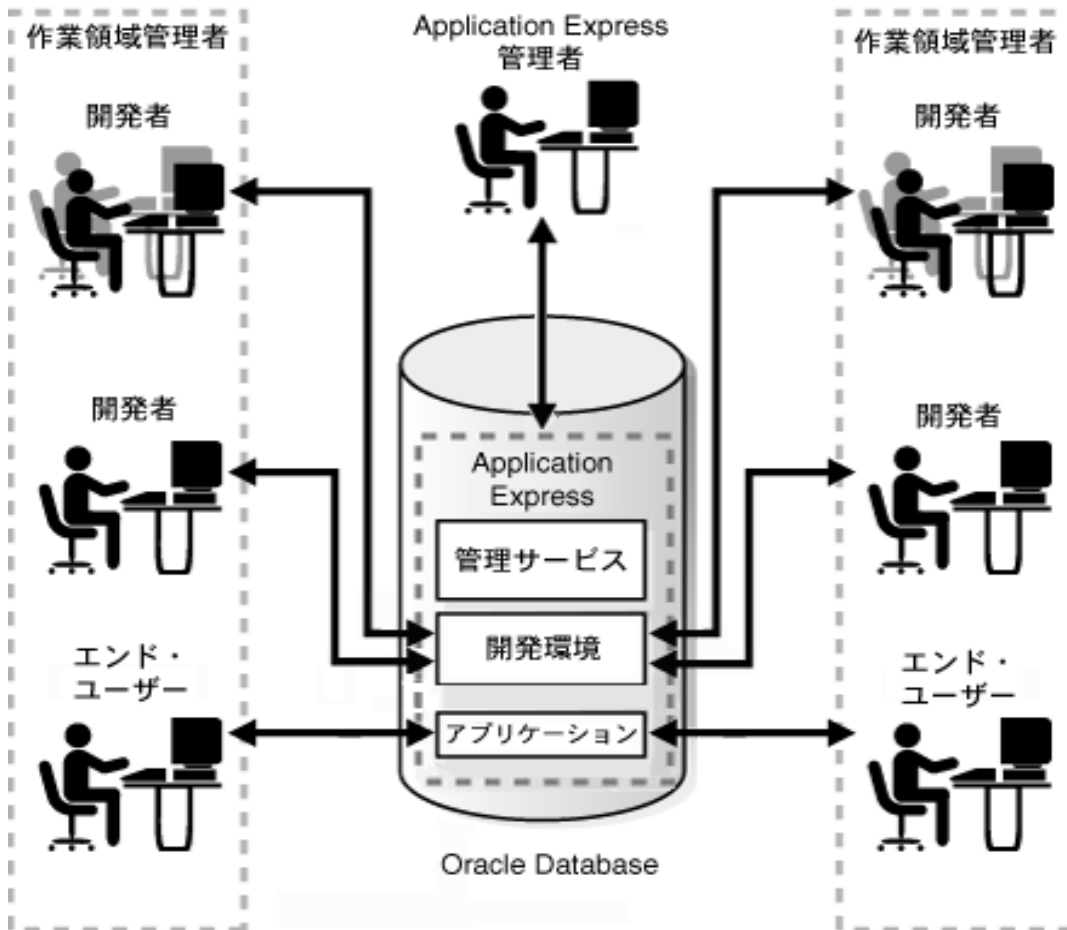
作業領域管理者

開発者

開発者

エンド・ユーザー

Application Express 管理者

Application Express

管理サービス

開発環境

アプリケーション

Oracle Database

作業領域管理者

開発者

開発者

エンド・ユーザー